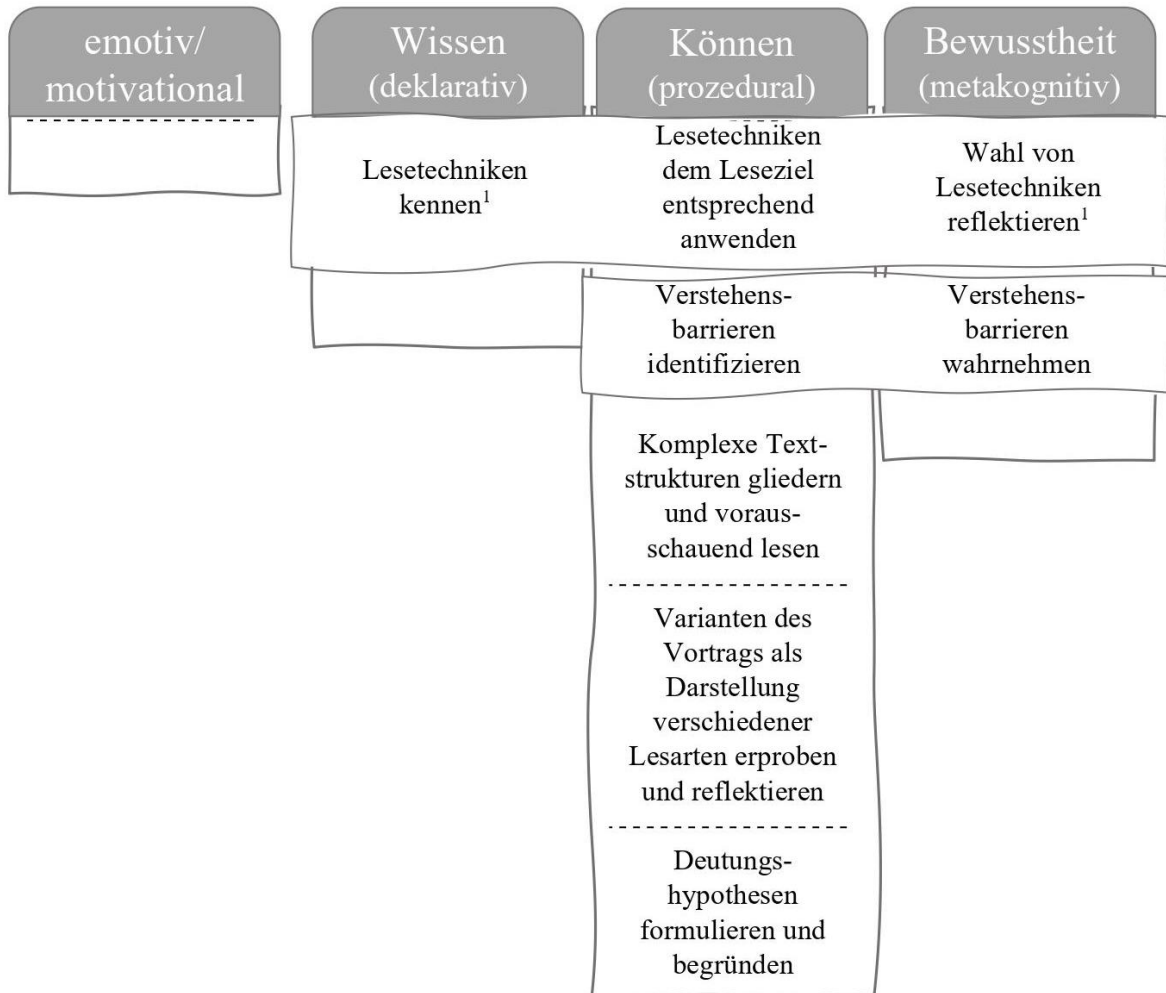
emotiv/ motivational

Wissen (deklarativ)

Können (prozedural)

Bewusstheit (metakognitiv)

Lesetechniken kennen$^1$

Lesetechniken dem Leseziel entsprechend anwenden

Wahl von Lesetechniken reflektieren$^1$

Verstehensbarrieren identifizieren

Verstehensbarrieren wahrnehmen

Komplexe Textstrukturen gliedern und vorausschauend lesen

Varianten des Vortrags als Darstellung verschiedener Lesarten erproben und reflektieren

Deutungshypothesen formulieren und begründen